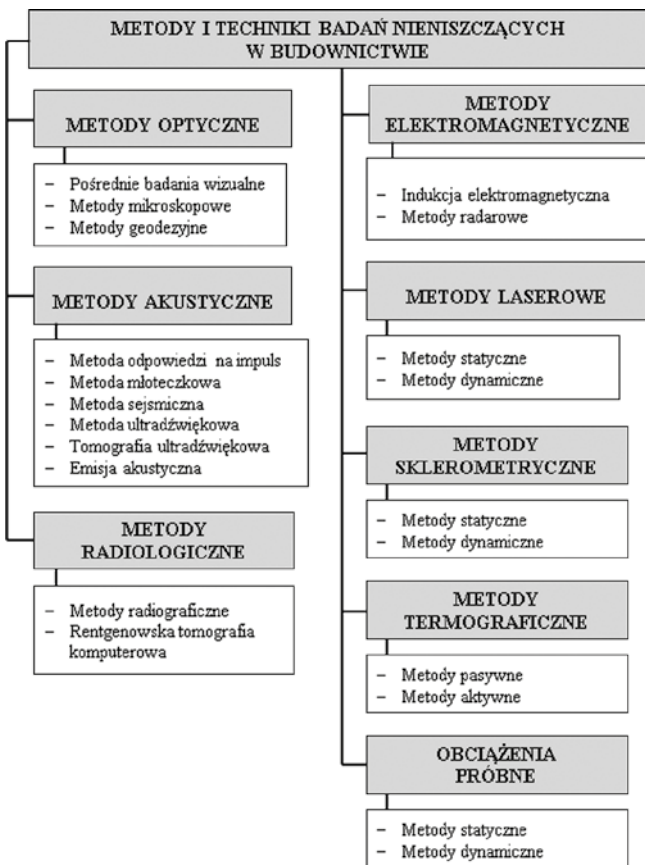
METODY I TECHNIKI BADAŃ NIENISZCZĄCYCH W BUDOWNICTWIE

METODY OPTYCZNE

– Pośrednie badania wizualne
– Metody mikroskopowe
– Metody geodezyjne

METODY AKUSTYCZNE

– Metoda odpowiedzi na impuls
– Metoda młoteczkowa
– Metoda sejsmiczna
– Metoda ultradźwiękowa
– Tomografia ultradźwiękowa
– Emisja akustyczna

METODY RADIOLOGICZNE

– Metody radiograficzne
– Rentgenowska tomografia komputerowa

METODY ELEKTROMAGNETYCZNE

– Indukcja elektromagnetyczna
– Metody radarowe

METODY LASEROWE

– Metody statyczne
– Metody dynamiczne

METODY SKLEROMETRYCZNE

– Metody statyczne
– Metody dynamiczne

METODY TERMOGRAFICZNE

– Metody pasywne
– Metody aktywne

OBCIĄŻENIA PRÓBNE

– Metody statyczne
– Metody dynamiczne